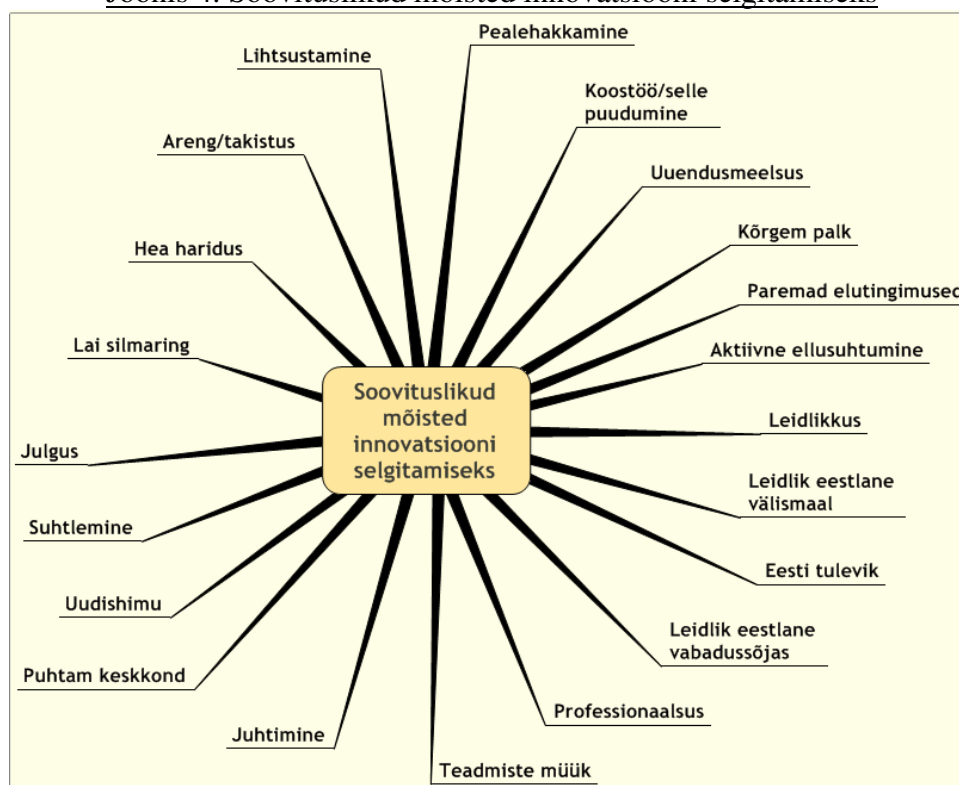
Joonis 4. Soovituslikud mõisted innovatsiooni selgitamiseks

Soovituslikud mõisted innovatsiooni selgitamiseks

Pealehakkamine

Koostöö/selle puudumine

Uuendusmeelsus

Kõrgem palk

Paremad elutingimused

Aktiivne ellusuhtumine

Leidlikkus

Leidlik eestlane välismaal

Eesti tulevik

Leidlik eestlane vabadussõjas

Professionaalsus

Teadmiste müük

Juhtimine

Puhtam keskkond

Uudishimu

Suhtlemine

Julgus

Lai silmaring

Hea haridus

Areng/takistus

Lihtsustamine